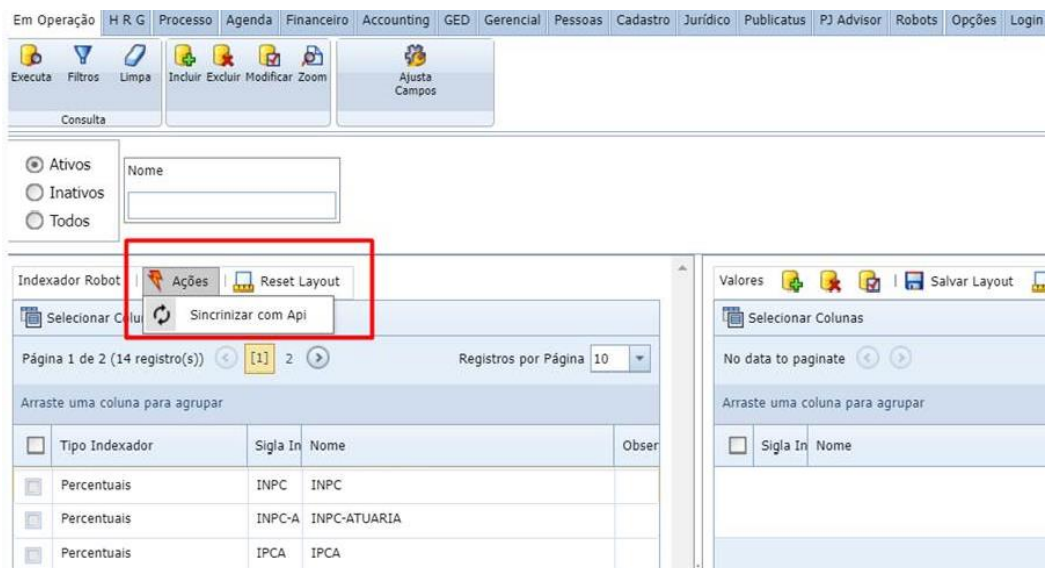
Em Operação | H R G | Processo | Agenda | Financeiro | Accounting | GED | Gerencial | Pessoas | Cadastro | Jurídico | Publicatus | PJ Advisor | Robots | Opções | Login

Executa Filtros Limpa
Consulta

Incluir Excluir Modificar Zoom

Ajusta Campos

Ativos
Inativos
Todos

Nome

Indexador Robot | Ações | Reset Layout

Selecionar Colu

Sincrinizar com Api

Página 1 de 2 (14 registro(s)) [1] 2

Registros por Página 10

Arraste uma coluna para agrupar

| | Tipo Indexador | Sigla In | Nome | Obser |
|---|---|---|---|---|
| | Percentuais | INPC | INPC | |
| | Percentuais | INPC-A | INPC-ATUARIA | |
| | Percentuais | IPCA | IPCA | |

Valores | Salvar Layout

Selecionar Colunas

No data to paginate

Arraste uma coluna para agrupar

| | Sigla In | Nome |
|---|---|---|